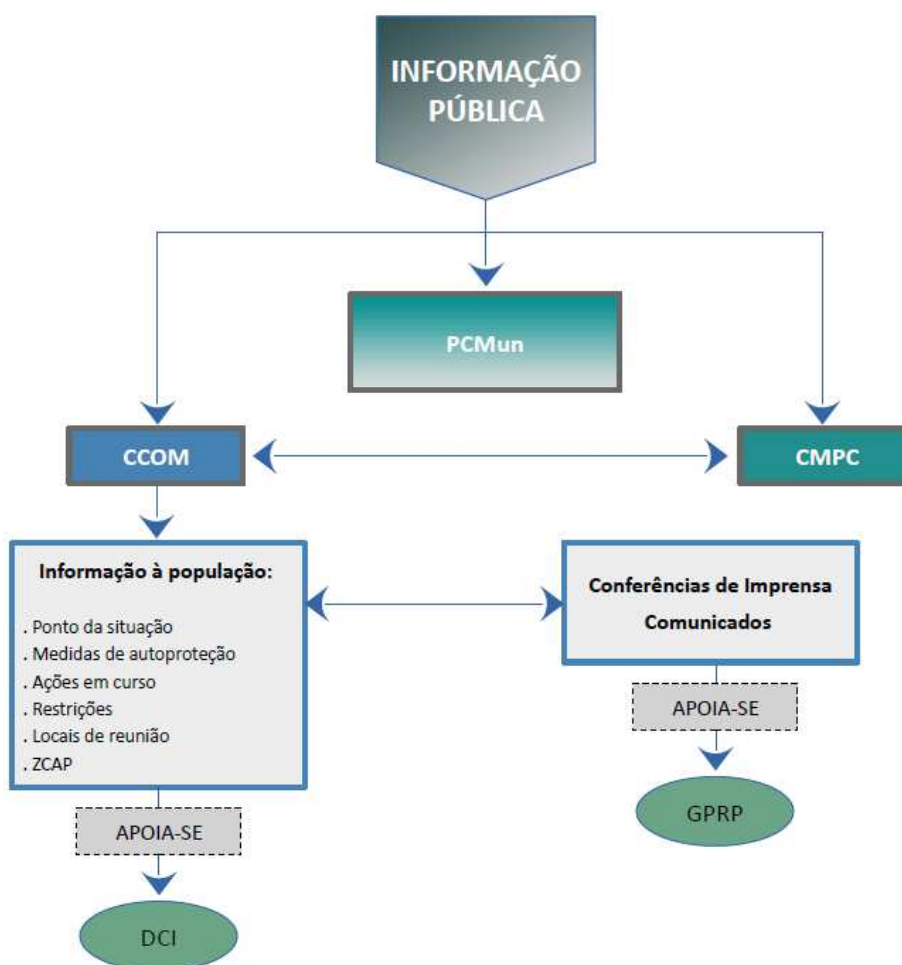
INFORMAÇÃO PÚBLICA

PCMun

CCOM

CMPC

Informação à população:

. Ponto da situação
. Medidas de autoproteção
. Ações em curso
. Restrições
. Locais de reunião
. ZCAP

Conferências de Imprensa
Comunicados

APOIA-SE

GPRP

APOIA-SE

DCI